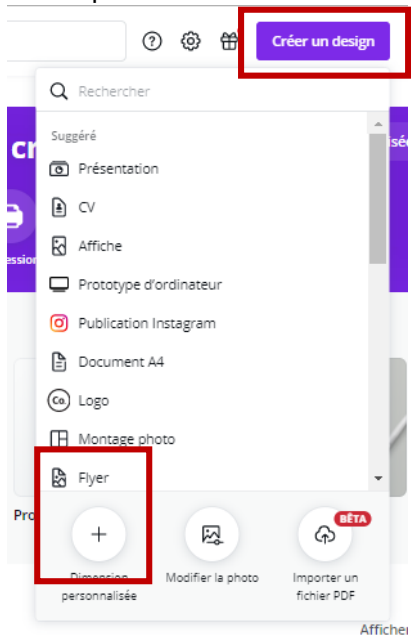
Créer un design

Rechercher

Suggéré

Présentation

CV

Affiche

Prototype d'ordinateur

Publication Instagram

Document A4

Logo

Montage photo

Flyer

Dimension personnalisée

Modifier la photo

BÊTA

Importer un fichier PDF

cr

ssion

isé

Pro

Afficher